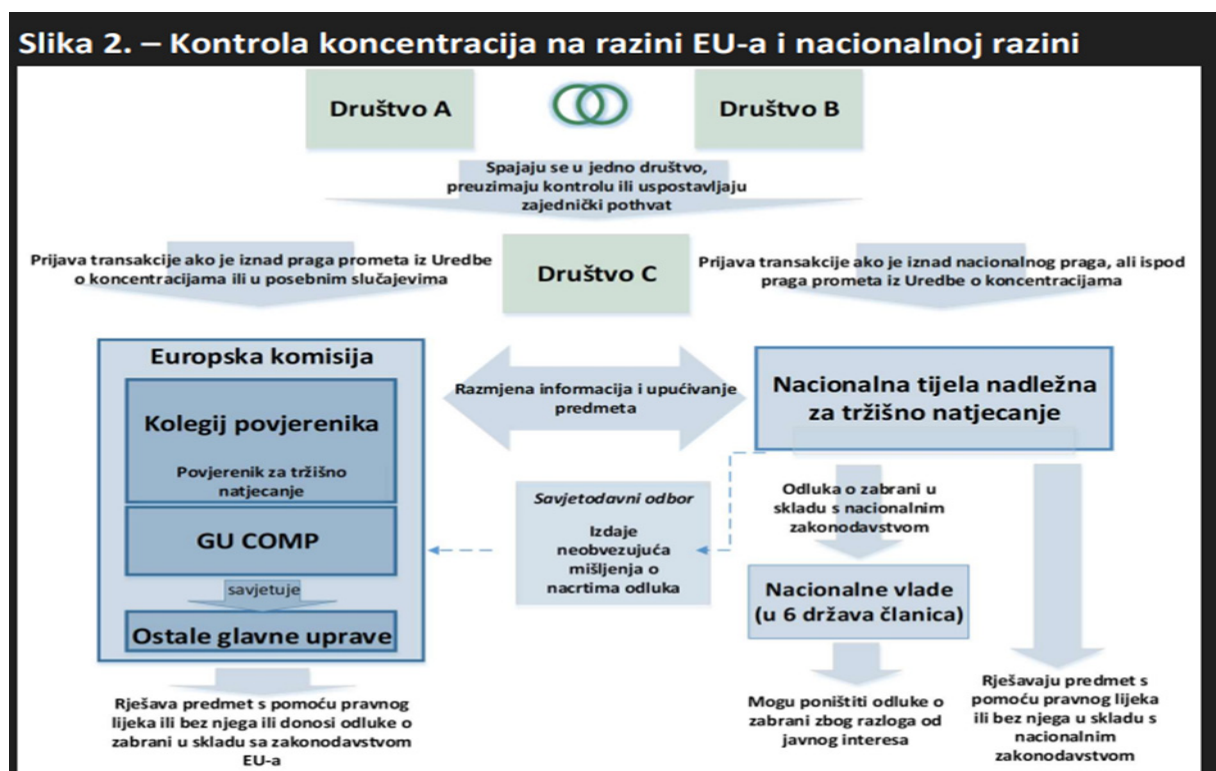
Slika 2. – Kontrola koncentracija na razini EU-a i nacionalnoj razini

Društvo A

Društvo B

Spajaju se u jedno društvo, preuzimaju kontrolu ili uspostavljaju zajednički pothvat

Prijava transakcije ako je iznad praga prometa iz Uredbe o koncentracijama ili u posebnim slučajevima

Društvo C

Prijava transakcije ako je iznad nacionalnog praga, ali ispod praga prometa iz Uredbe o koncentracijama

Europska komisija

Kolegij povjerenika

Povjerenik za tržišno natjecanje

GU COMP

savjetuje

Ostale glavne uprave

Razmjena informacija i upućivanje predmeta

Nacionalna tijela nadležna za tržišno natjecanje

Savjetodavni odbor

Izdaje neobvezujuća mišljenja o nacrtima odluka

Odluka o zabrani u skladu s nacionalnim zakonodavstvom

Nacionalne vlade (u 6 država članica)

Rješava predmet s pomoću pravnog lijeka ili bez njega ili donosi odluke o zabrani u skladu sa zakonodavstvom EU-a

Mogu poništiti odluke o zabrani zbog razloga od javnog interesa

Rješavaju predmet s pomoću pravnog lijeka ili bez njega u skladu s nacionalnim zakonodavstvom